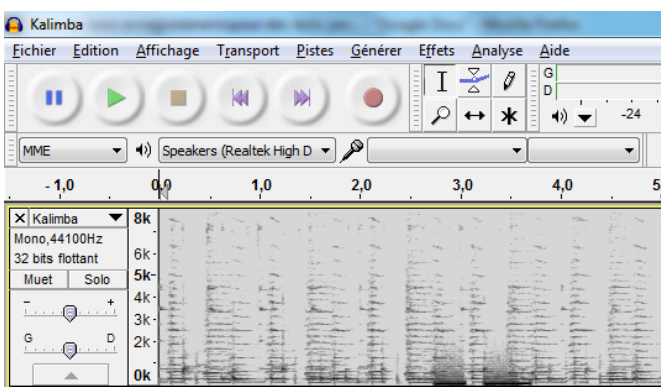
Kalimba

Fichier Edition Affichage Transport Pistes Générer Effets Analyse Aide

G
D

-24

MME
Speakers (Realtek High D

- 1,0
0,0
1,0
2,0
3,0
4,0
5

Kalimba
Mono,44100Hz
32 bits flottant
Muet
Solo
-
+
G
D

8k
6k
5k
4k
3k
2k
0k